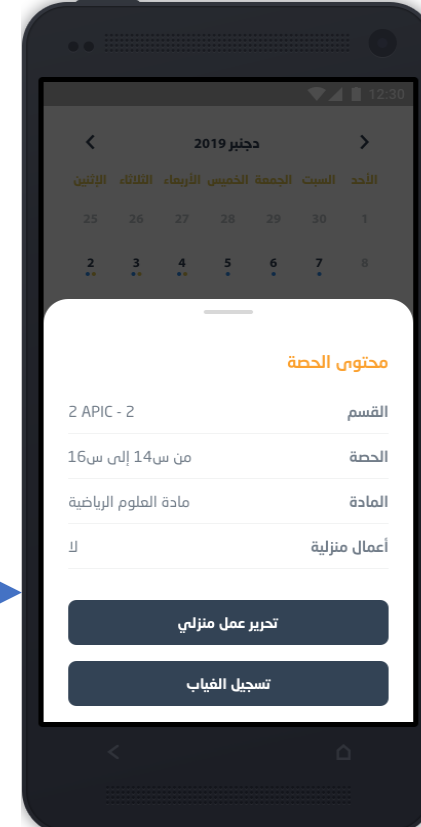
12:30

دجنبر 2019

| الأحد | السبت | الجمعة | الخميس | الأربعاء | الثلاثاء | الإثنين |
|---|---|---|---|---|---|---|
| 1 | 30 | 29 | 28 | 27 | 26 | 25 |
| 8 | 7 | 6 | 5 | 4 | 3 | 2 |

محتوى الحصة

القسم 2 APIC - 2

الحصة من س14 إلى س16

المادة مادة العلوم الرياضية

أعمال منزلية لا

تحرير عمل منزلي

تسجيل الغياب